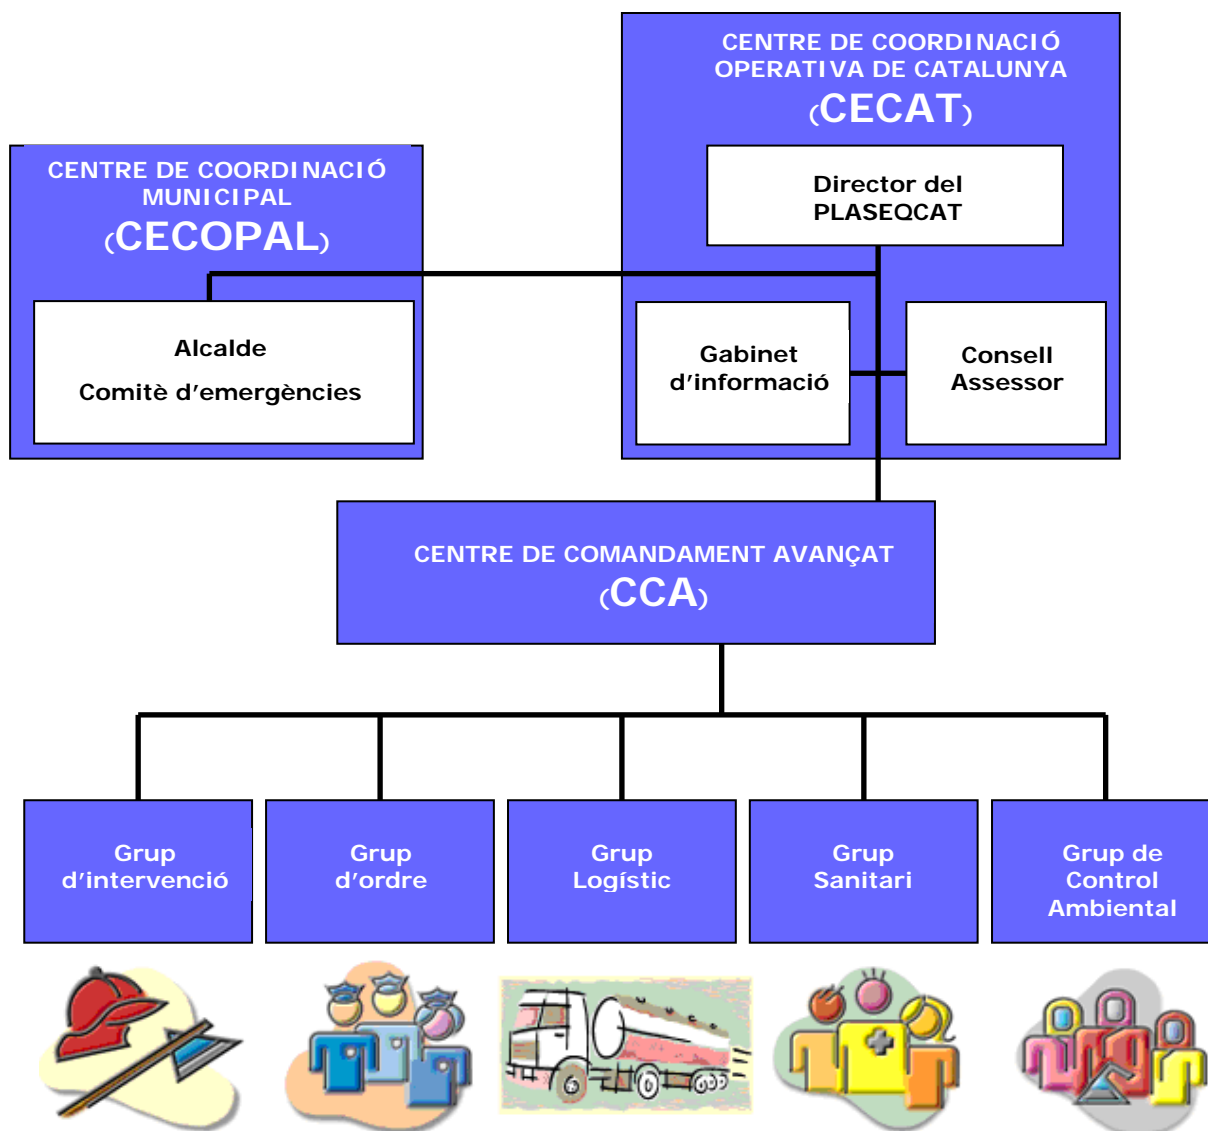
CENTRE DE COORDINACIÓ OPERATIVA DE CATALUNYA
(CECAT)

Director del PLASEQCAT

CENTRE DE COORDINACIÓ MUNICIPAL
(CECOPAL)

Alcalde

Comitè d'emergències

Gabinet d'informació

Consell Assessor

CENTRE DE COMANDAMENT AVANÇAT
(CCA)

Grup d'intervenció

Grup d'ordre

Grup Logístic

Grup Sanitari

Grup de Control Ambiental